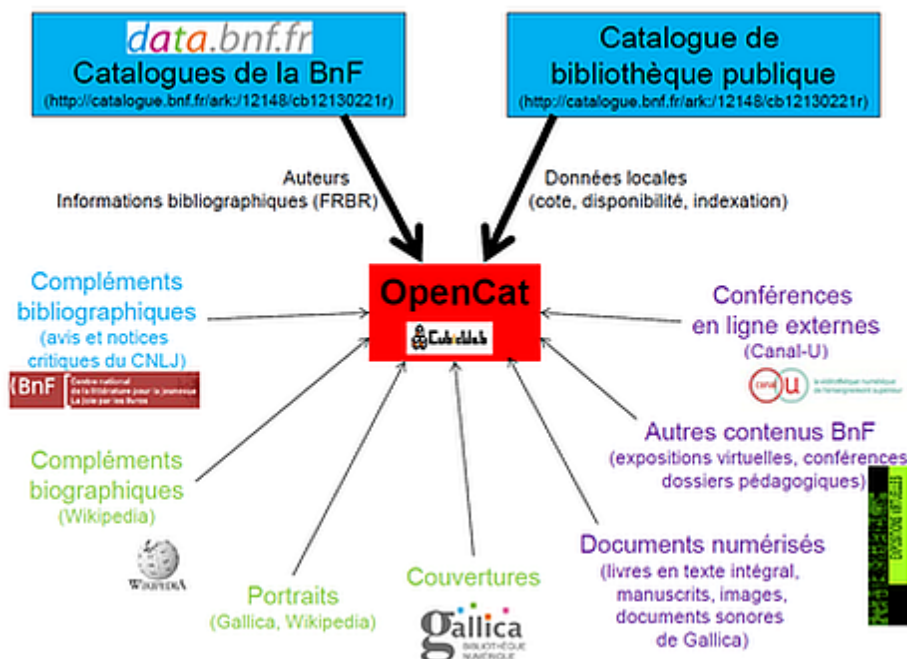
data.bnf.fr
Catalogues de la BnF
(http://catalogue.bnf.fr/ark:/12148/cb12130221r)

Catalogue de bibliothèque publique
(http://catalogue.bnf.fr/ark:/12148/cb12130221r)

Auteurs
Informations bibliographiques (FRBR)

Données locales
(cote, disponibilité, indexation)

OpenCat
Cubiweb

Compléments bibliographiques
(avis et notices critiques du CNLJ)

BnF Centre national de la littérature pour la jeunesse La Joie par les livres

Conférences en ligne externes
(Canal-U)

canal U la bibliothèque numérique de l'enseignement supérieur

Compléments biographiques
(Wikipedia)

Wikipedia

Autres contenus BnF
(expositions virtuelles, conférences dossiers pédagogiques)

expositions virtuelles

Portraits
(Gallica, Wikipedia)

Couvertures

gallica
bibliothèque numérique

Documents numérisés
(livres en texte intégral, manuscrits, images, documents sonores de Gallica)